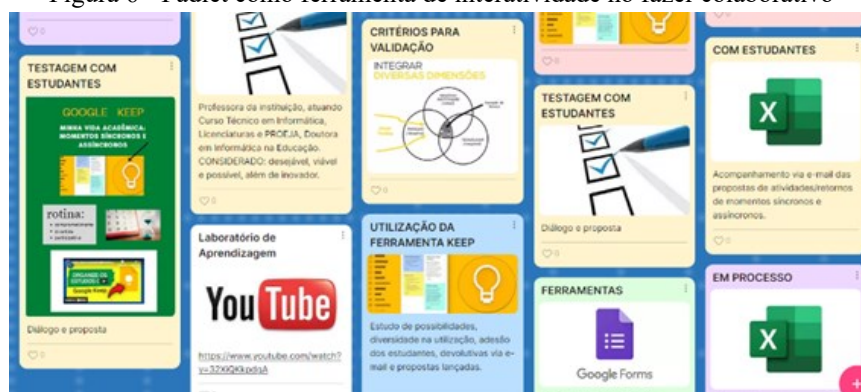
Figura 6 - Padlet como ferramenta de interatividade no fazer colaborativo

♡0

TESTAGEM COM ESTUDANTES

GOOGLE KEEP
MINHA VIDA ACADÊMICA: MOMENTOS SÍNCRONOS E ASSÍNCRONOS

rotina:

ORGANIZE OS ESTUDOS

Diálogo e proposta

♡0

Professora da instituição, atuando Curso Técnico em Informática, Licenciaturas e PROEJA, Doutora em Informática na Educação. CONSIDERADO: desejável, viável e possível, além de inovador.

♡0

Laboratório de Aprendizagem

YouTube

https://www.youtube.com/watch?v=32XIQKkpdsA

CRITÉRIOS PARA VALIDAÇÃO

INTEGRAR DIVERSAS DIMENSÕES

♡0

UTILIZAÇÃO DA FERRAMENTA KEEP

Estudo de possibilidades, diversidade na utilização, adesão dos estudantes, devolutivas via e-mail e propostas lançadas.

♡0

TESTAGEM COM ESTUDANTES

Diálogo e proposta

♡0

FERRAMENTAS

Google Forms

COM ESTUDANTES

X

Acompanhamento via e-mail das propostas de atividades/retornos de momentos síncronos e assíncronos.

♡0

EM PROCESSO

X